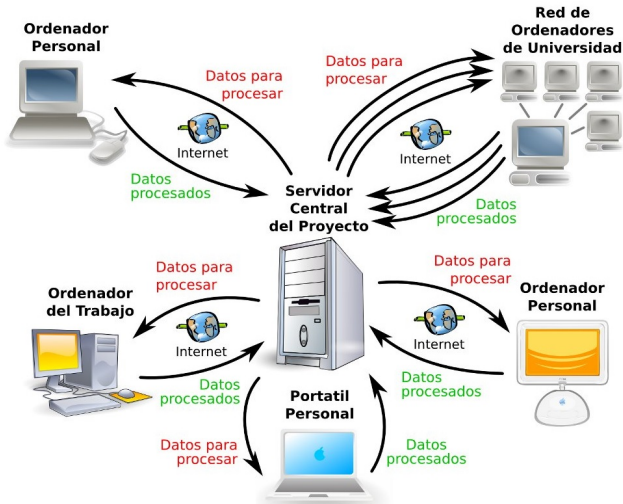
Ordenador Personal

Datos para procesar

Internet

Datos procesados

Datos para procesar

Red de Ordenadores de Universidad

Internet

Datos procesados

Servidor Central del Proyecto

Datos para procesar

Ordenador del Trabajo

Internet

Datos procesados

Datos para procesar

Ordenador Personal

Internet

Datos procesados

Portatil Personal

Datos para procesar

Datos procesados